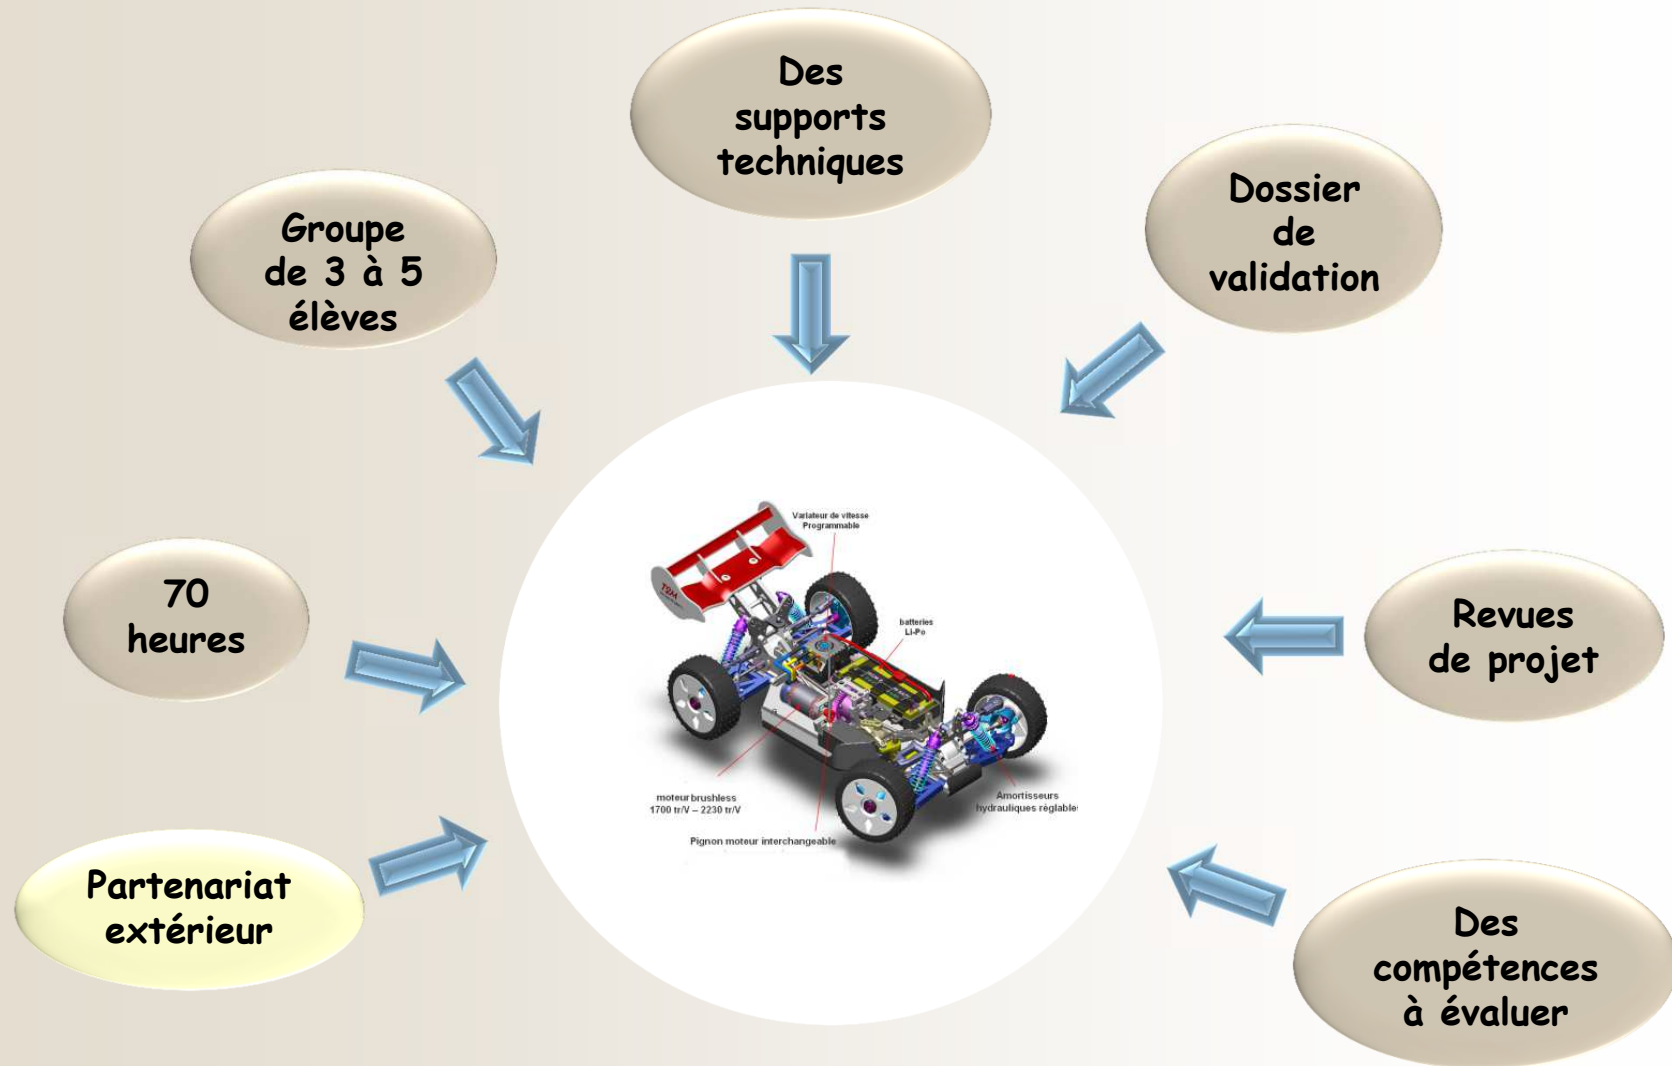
Des supports techniques

Groupe de 3 à 5 élèves

Dossier de validation

70 heures

Revues de projet

Partenariat extérieur

Des compétences à évaluer

Variateur de vitesse Programmable

batteries Li-Po

moteur brushless 1700 tr/V – 2230 tr/V

Pignon moteur interchangeable

Amortisseurs hydrauliques réglable

TOM